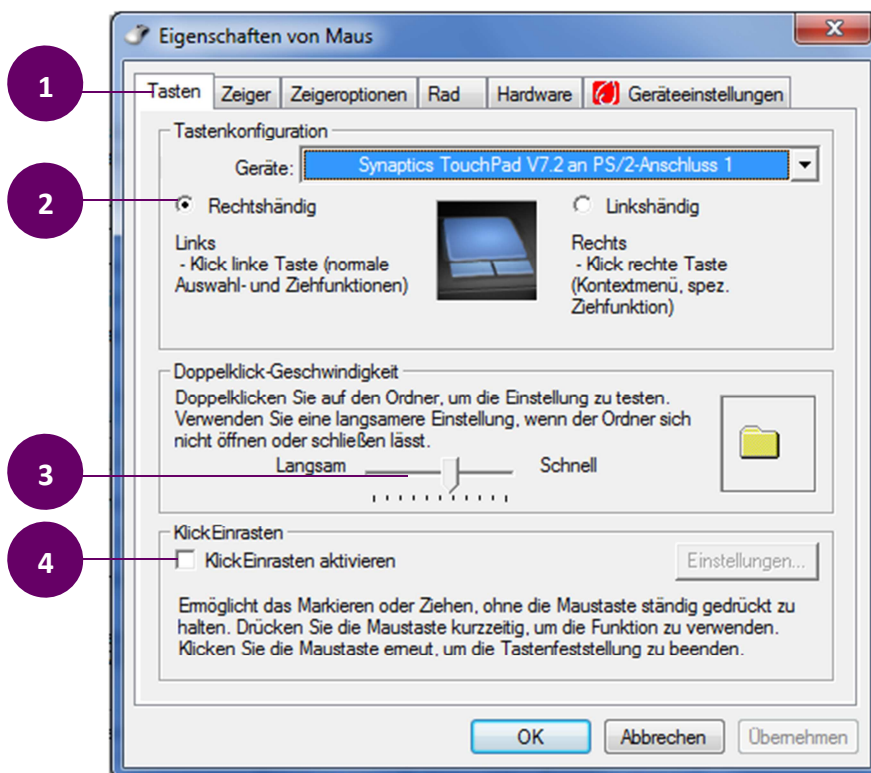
Eigenschaften von Maus

x

1

Tasten | Zeiger | Zeigeroptionen | Rad | Hardware | Geräteeinstellungen

Tastenkonfiguration

Geräte: Synaptics TouchPad V7.2 an PS/2-Anschluss 1

2

Rechtshändig

Linkshändig

Links
- Klick linke Taste (normale Auswahl- und Ziehfunktionen)

Rechts
- Klick rechte Taste (Kontextmenü, spez. Ziehfunktion)

Doppelklick-Geschwindigkeit

Doppelklicken Sie auf den Ordner, um die Einstellung zu testen. Verwenden Sie eine langsamere Einstellung, wenn der Ordner sich nicht öffnen oder schließen lässt.

3

Langsam

Schnell

KlickEinrasten

4

KlickEinrasten aktivieren

Einstellungen...

Ermöglicht das Markieren oder Ziehen, ohne die Maustaste ständig gedrückt zu halten. Drücken Sie die Maustaste kurzzeitig, um die Funktion zu verwenden. Klicken Sie die Maustaste erneut, um die Tastenfeststellung zu beenden.

OK

Abbrechen

Übernehmen